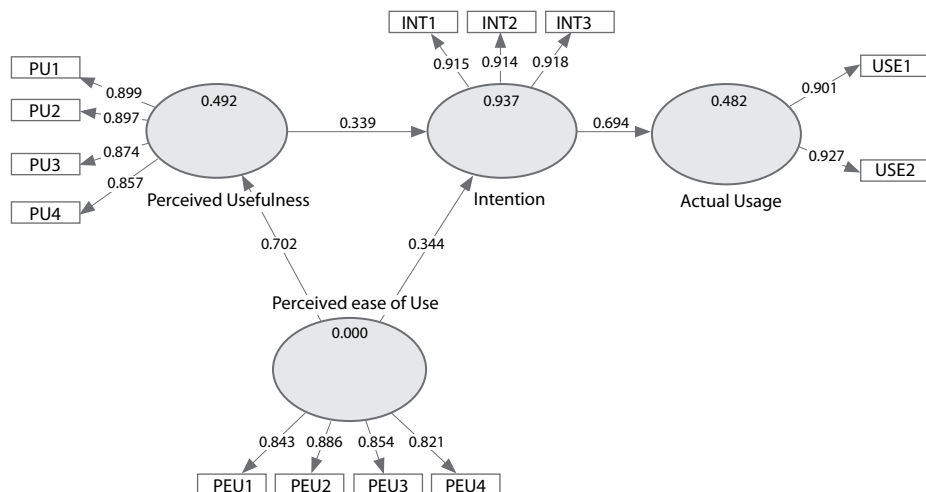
INT1 INT2 INT3

PU1 0.899
PU2 0.897
PU3 0.874
PU4 0.857

0.492
Perceived Usefulness

0.339

0.915 0.914 0.918
0.937
Intention

0.694

0.482
Actual Usage

0.901 USE1
0.927 USE2

0.702
0.344

Perceived ease of Use
0.000

0.843 0.886 0.854 0.821

PEU1 PEU2 PEU3 PEU4